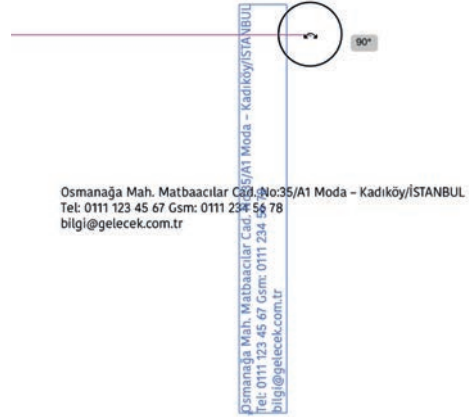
90°

Osmanağa Mah. Matbaacılar Cad. No:35/A1 Moda – Kadıköy/İSTANBUL
Tel: 0111 123 45 67 Gsm: 0111 234 56 78
bilgi@gelecek.com.tr

Osmanağa Mah. Matbaacılar Cad. No:35/A1 Moda – Kadıköy/İSTANBUL
Tel: 0111 123 45 67 Gsm: 0111 234 56 78
bilgi@gelecek.com.tr